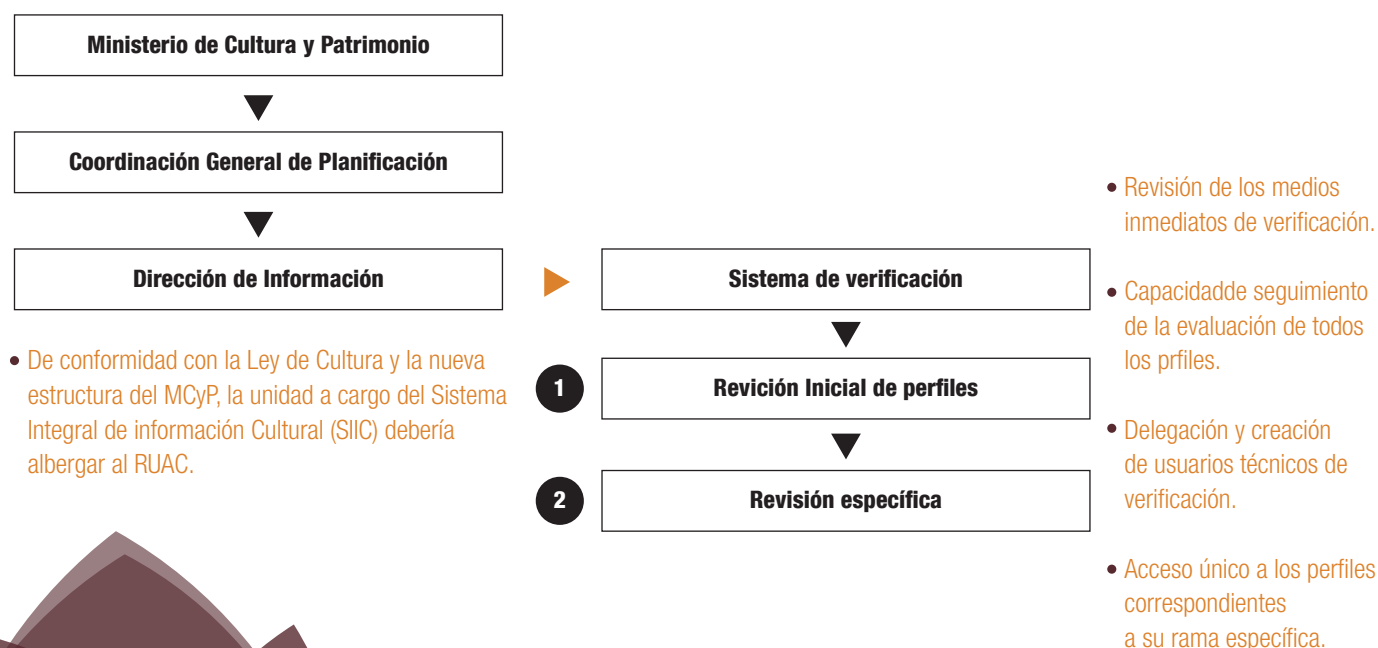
Ministerio de Cultura y Patrimonio

Coordinación General de Planificación

Dirección de Información

• De conformidad con la Ley de Cultura y la nueva estructura del MCyP, la unidad a cargo del Sistema Integral de información Cultural (SIIC) debería albergar al RUAC.

Sistema de verificación

1 Revición Inicial de perfiles

2 Revisión específica

• Revisión de los medios inmediatos de verificación.

• Capacidadde seguimiento de la evaluación de todos los prfiles.

• Delegación y creación de usuarios técnicos de verificación.

• Acceso único a los perfiles correspondientes a su rama específica.